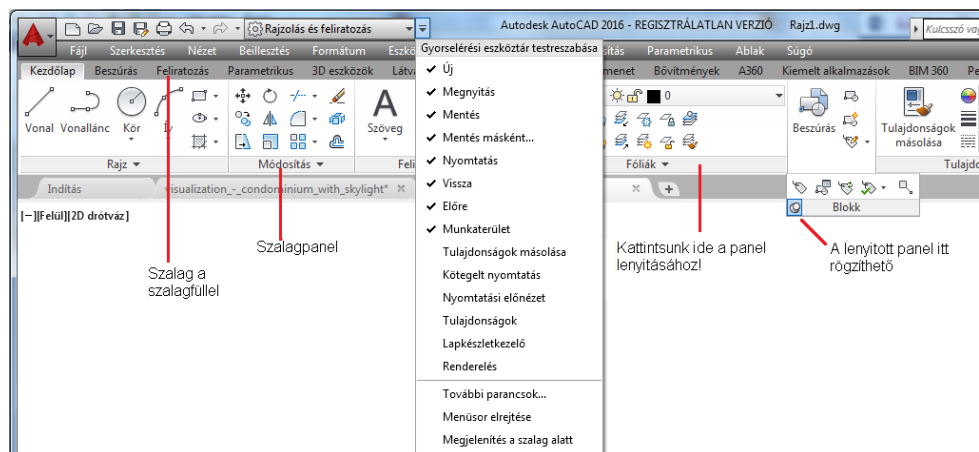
Rajzolás és feliratozás

Autodesk AutoCAD 2016 - REGISZTRÁLATLAN VERZIÓ Rajz1.dwg

Kulcsszó va

Fájl Szerkesztés Nézet Beillesztés Formátum Eszkö

Gyorselérési eszköztár testreszabása

sítás Parametrikus Ablak Súgó

Kezdőlap Beszúrás Feliratozás Parametrikus 3D eszközök Látv

menet Bővítmények A360 Kiemelt alkalmazások BIM 360 Pe

Vonal Vonallánc Kör Ív

Szöveg

Rajz

Módosítás

Feli

0

Fóliák

Beszúrás

Tulajdonságok másolása

Tulajdo

Indítás

visualization_-_condominium_with_skylight*

Blokk

[−][Felül][2D drótváz]

- Új
- Megnyitás
- Mentés
- Mentés másként...
- Nyomtatás
- Vissza
- Előre
- Munkaterület

Tulajdonságok másolása

Kötegelt nyomtatás

Nyomtatási előnézet

Tulajdonságok

Lapkészletkezelő

Renderelés

További parancsok...

Menüsor elrejtése

Megjelenítés a szalag alatt

Szalagpanel

Szalag a szalagfüllel

Kattintsunk ide a panel lenyitásához!

A lenyitott panel itt rögzíthető